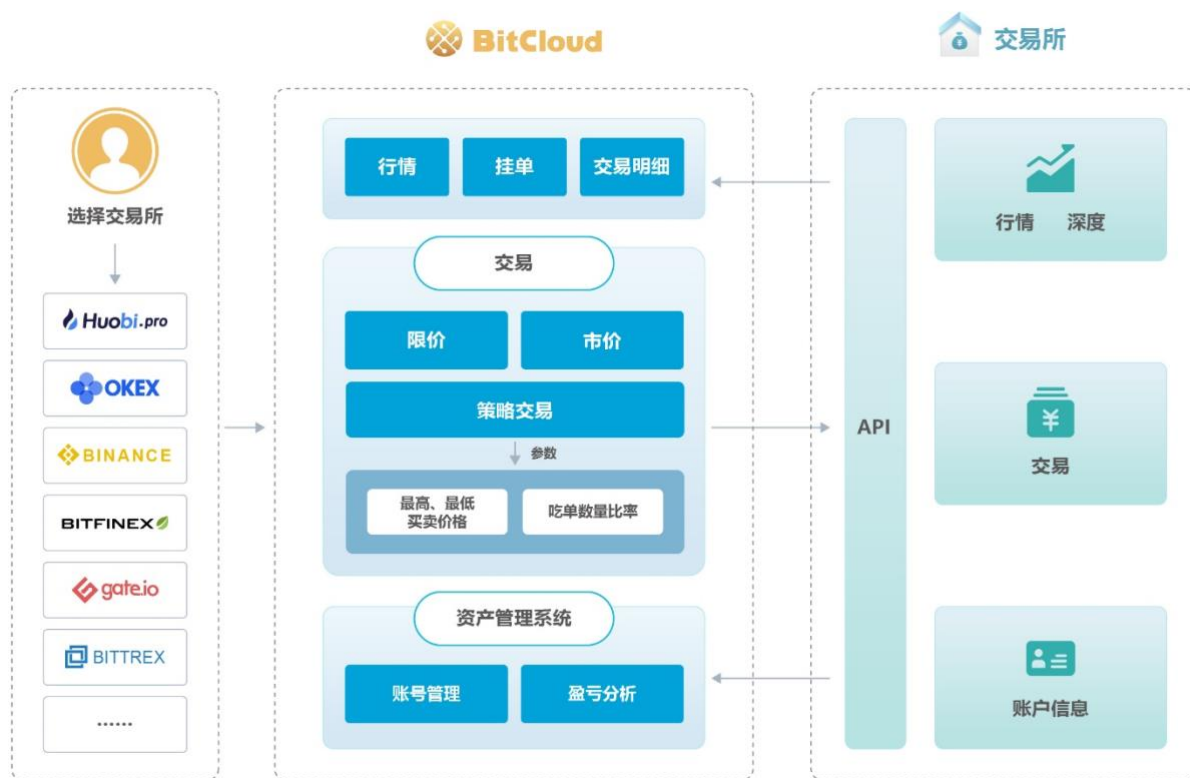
BitCloud

交易所

选择交易所

Huobi.pro

OKEX

BINANCE

BITFINEX

gate.io

BITTREX

......

行情

挂单

交易明细

交易

限价

市价

策略交易

参数

最高、最低买卖价格

吃单数量比率

资产管理系统

账号管理

盈亏分析

API

行情 深度

¥

交易

账户信息